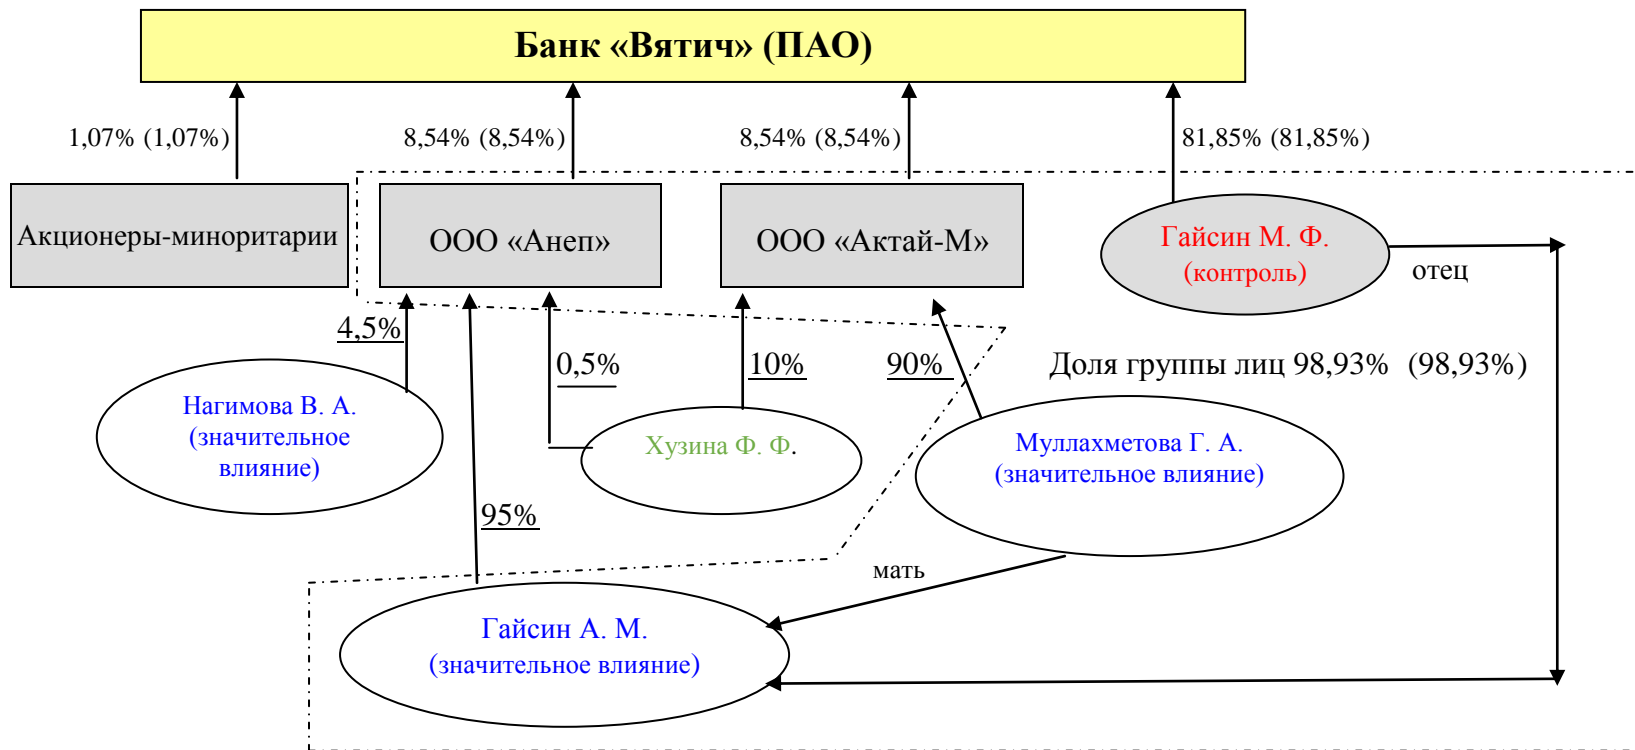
Банк «Вятич» (ПАО)

1,07% (1,07%)

8,54% (8,54%)

8,54% (8,54%)

81,85% (81,85%)

Акционеры-миноритарии

ООО «Анеп»

ООО «Актай-М»

Гайсин М. Ф. (контроль)

отец

4,5%

0,5%

10%

90%

Доля группы лиц 98,93% (98,93%)

Нагимова В. А. (значительное влияние)

Хузина Ф. Ф.

Муллахметова Г. А. (значительное влияние)

95%

мать

Гайсин А. М. (значительное влияние)